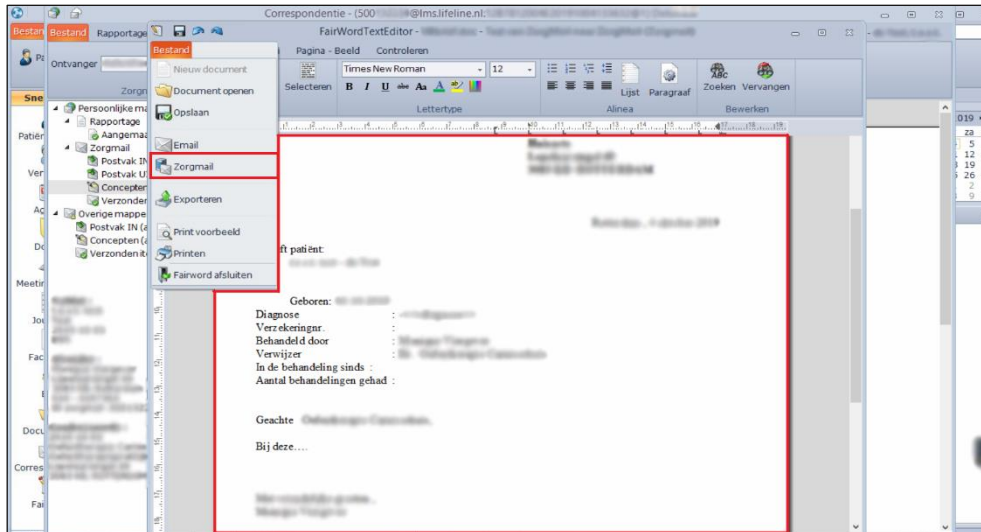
Correspondentie - (500 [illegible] @lms.lifeline.nl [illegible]

FairWordTextEditor - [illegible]

Bestand Bestand Rapportage

Bestand

Pagina - Beeld Controleren

Ontvanger

Zorg

Sne

Nieuw document

Document openen

Opslaan

Email

Zorgmail

Exporteren

Print voorbeeld

Printen

Fairword afsluiten

Selecteren

Times New Roman 12

Lettertype

Lijst Paragraaf

Alinea

Zoeken Vervangen

Bewerken

Persoonlijke ma

Rapportage

Aangemaa

Zorgmail

Postvak IN

Postvak U

Concepten

Verzonden

Overige mappe

Postvak IN (a

Concepten (a

Verzonden it

Patiën

Ver

Ac

Do

Meetir

Jo

Fac

Docu

Corres

Fai

019

za

5

12

19

26

2

9

ft patiënt:

Geboren:

Diagnose :

Verzekeringnr. :

Behandeld door :

Verwijzer :

In de behandeling sinds :

Aantal behandelingen gehad :

Geachte

Bij deze….